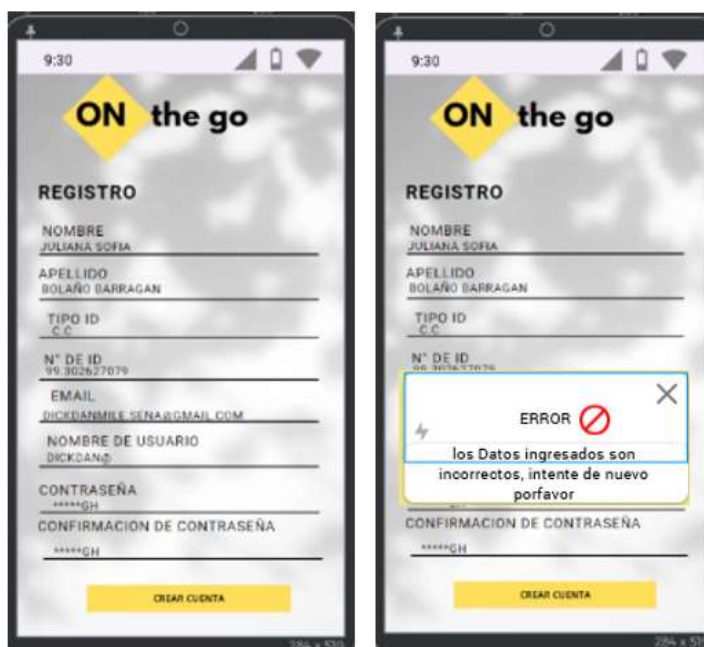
9:30

ON the go

REGISTRO

NOMBRE
JULIANA SOFIA

APELLIDO
BOLAÑO BARRAGAN

TIPO ID
C.C

N° DE ID
99.302627079

EMAIL
DICKDANMILE.SENA@GMAIL.COM

NOMBRE DE USUARIO
DICKDAN@

CONTRASEÑA
*****GH

CONFIRMACION DE CONTRASEÑA
*****GH

CREAR CUENTA

284 x 519

9:30

ON the go

REGISTRO

NOMBRE
JULIANA SOFIA

APELLIDO
BOLAÑO BARRAGAN

TIPO ID
C.C

N° DE ID
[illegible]

ERROR

los Datos ingresados son incorrectos, intente de nuevo porfavor

CONFIRMACION DE CONTRASEÑA
*****GH

CREAR CUENTA

284 x 51